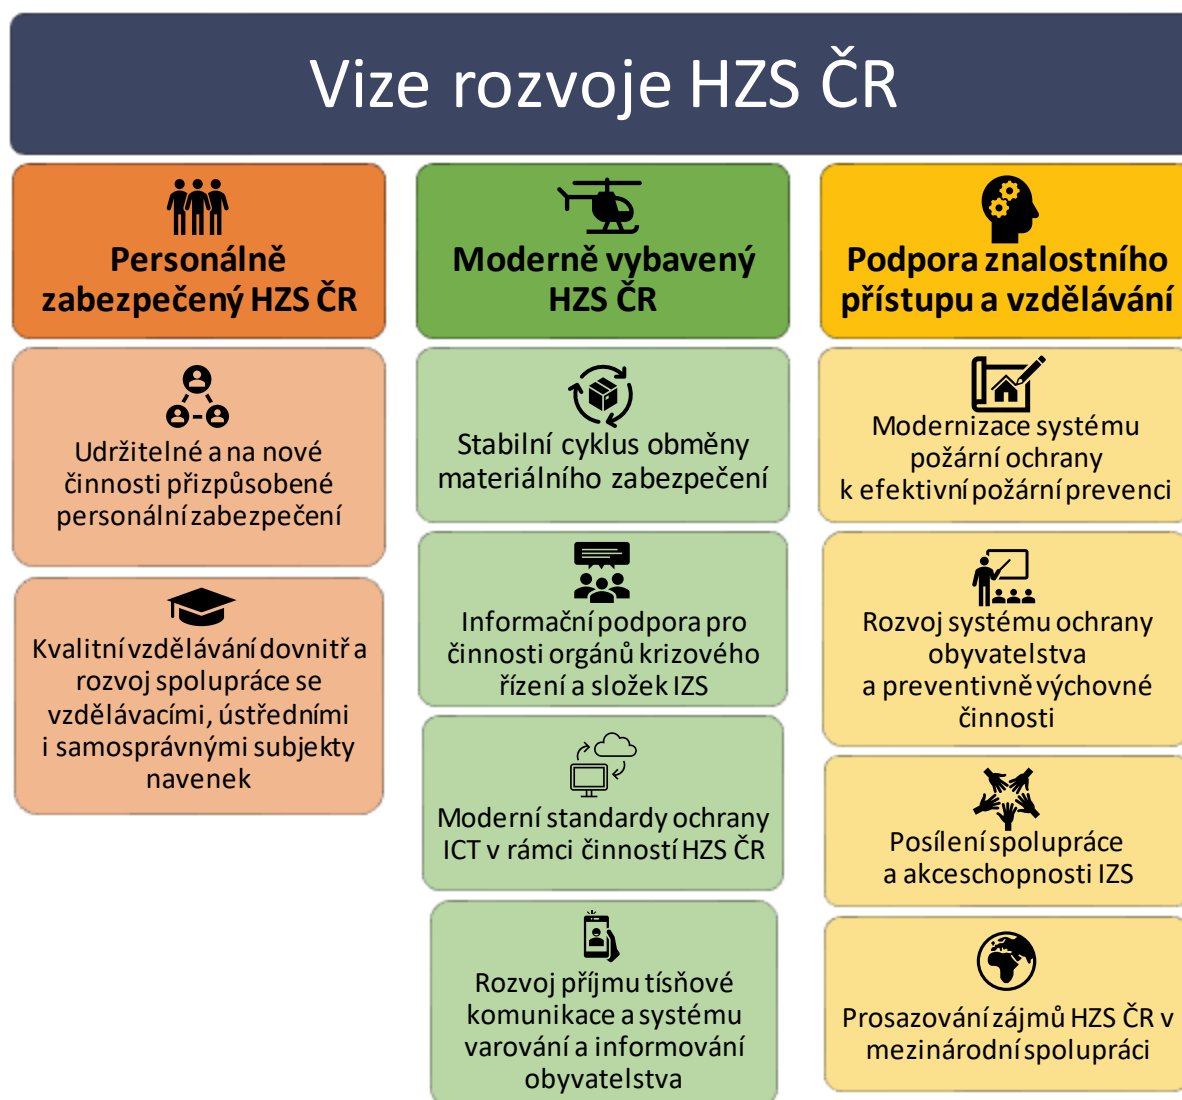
Vize rozvoje HZS ČR

Personálně zabezpečený HZS ČR

Udržitelné a na nové činnosti přizpůsobené personální zabezpečení

Kvalitní vzdělávání dovnitř a rozvoj spolupráce se vzdělávacími, ústředními i samosprávnými subjekty navenek

Moderně vybavený HZS ČR

Stabilní cyklus obměny materiálního zabezpečení

Informační podpora pro činnosti orgánů krizového řízení a složek IZS

Moderní standardy ochrany ICT v rámci činností HZS ČR

Rozvoj příjmu tísňové komunikace a systému varování a informování obyvatelstva

Podpora znalostního přístupu a vzdělávání

Modernizace systému požární ochrany k efektivní požární prevenci

Rozvoj systému ochrany obyvatelstva a preventivně výchovné činnosti

Posílení spolupráce a akceschopnosti IZS

Prosazování zájmů HZS ČR v mezinárodní spolupráci